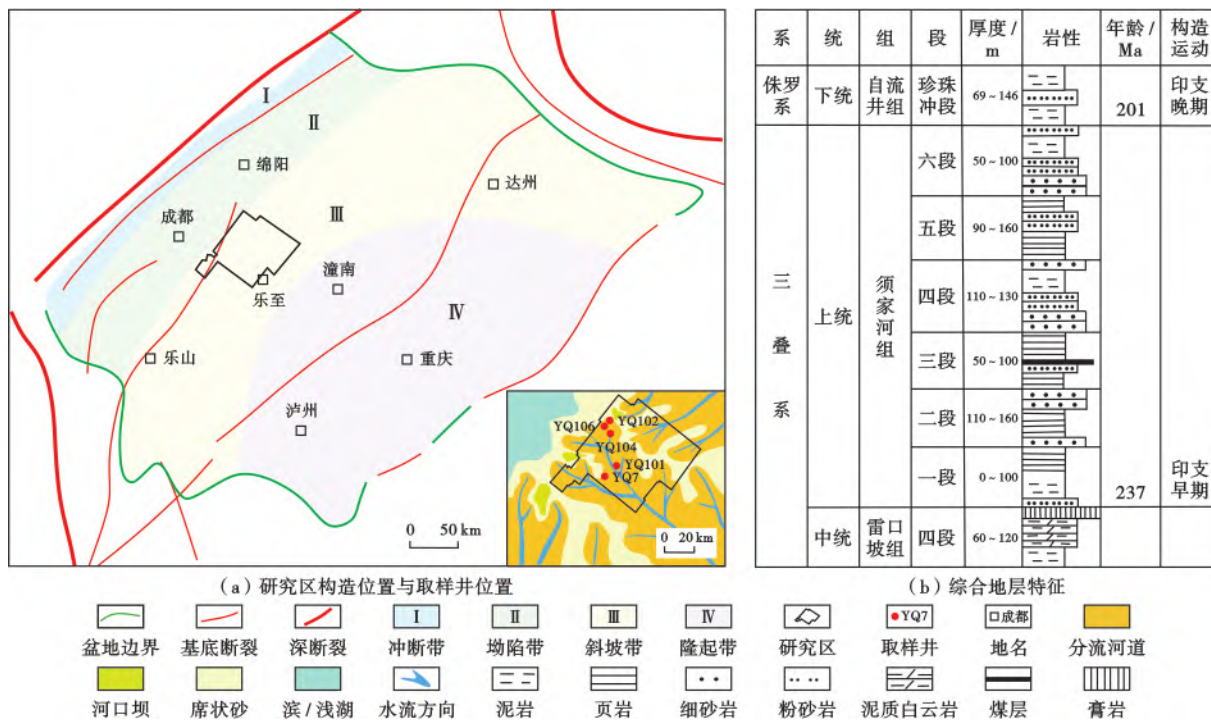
Ⅰ
Ⅱ
绵阳
成都
Ⅲ
达州
乐至
潼南
Ⅳ
乐山
重庆
泸州
YQ106
YQ102
YQ104
YQ101
YQ7
0 20 km
0 50 km

(a) 研究区构造位置与取样井位置

| 系 | 统 | 组 | 段 | 厚度 / m | 岩性 | 年龄 / Ma | 构造运动 |
|---|---|---|---|---|---|---|---|
| 侏罗系 | 下统 | 自流井组 | 珍珠冲段 | 69～146 | | 201 | 印支晚期 |
| 三叠系 | 上统 | 须家河组 | 六段 | 50～100 | | | |
| | | | 五段 | 90～160 | | | |
| | | | 四段 | 110～130 | | | |
| | | | 三段 | 50～100 | | | |
| | | | 二段 | 110～160 | | | |
| | | | 一段 | 0～100 | | 237 | 印支早期 |
| | 中统 | 雷口坡组 | 四段 | 60～120 | | | |

(b) 综合地层特征

盆地边界 基底断裂 深断裂 Ⅰ 冲断带 Ⅱ 坳陷带 Ⅲ 斜坡带 Ⅳ 隆起带 研究区 YQ7 取样井 成都 地名 分流河道
河口坝 席状砂 滨 / 浅湖 水流方向 泥岩 页岩 细砂岩 粉砂岩 泥质白云岩 煤层 膏岩